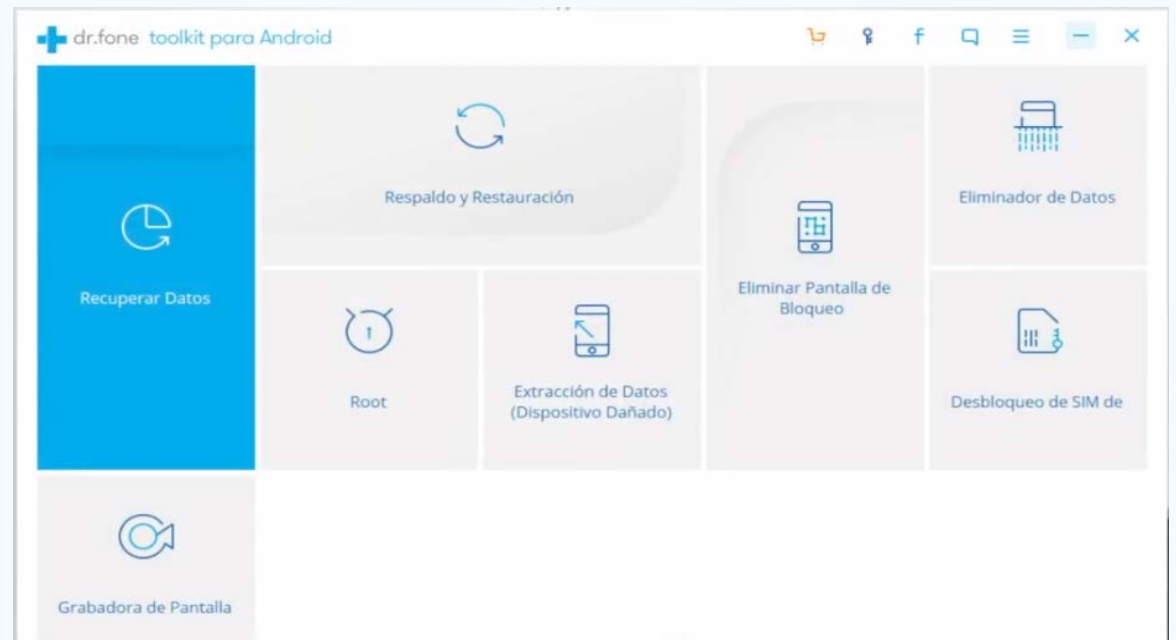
dr.fone toolkit para Android

Recuperar Datos

Respaldo y Restauración

Eliminar Pantalla de Bloqueo

Eliminador de Datos

Root

Extracción de Datos (Dispositivo Dañado)

Desbloqueo de SIM de

Grabadora de Pantalla